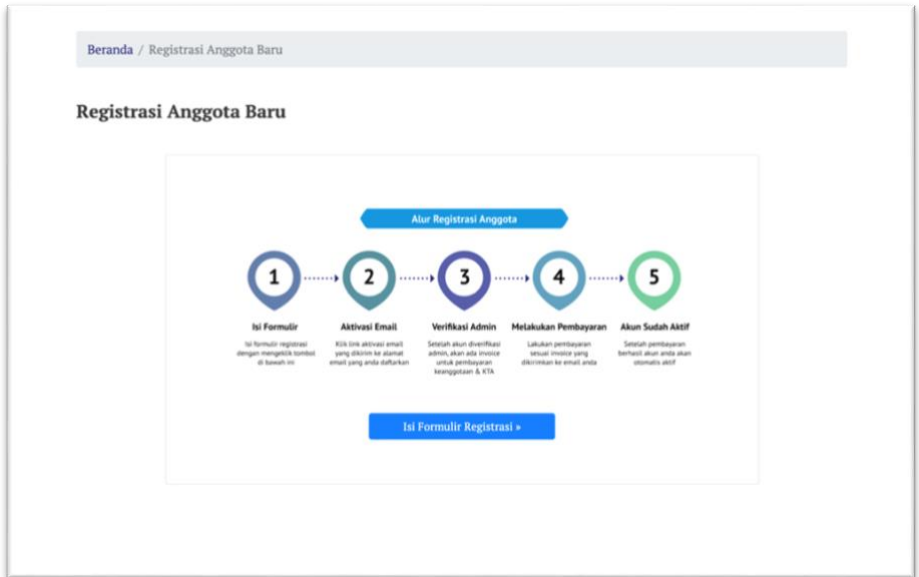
Beranda / Registrasi Anggota Baru

Registrasi Anggota Baru

Alur Registrasi Anggota

1

Isi Formulir

Isi formulir registrasi dengan mengeklik tombol di bawah ini

2

Aktivasi Email

Klik link aktivasi email yang dikirim ke alamat email yang anda daftarkan

3

Verifikasi Admin

Setelah akun diverifikasi admin, akan ada invoice untuk pembayaran keanggotaan & KTA

4

Melakukan Pembayaran

Lakukan pembayaran sesuai invoice yang dikirimkan ke email anda

5

Akun Sudah Aktif

Setelah pembayaran berhasil akun anda akan otomatis aktif

Isi Formulir Registrasi »